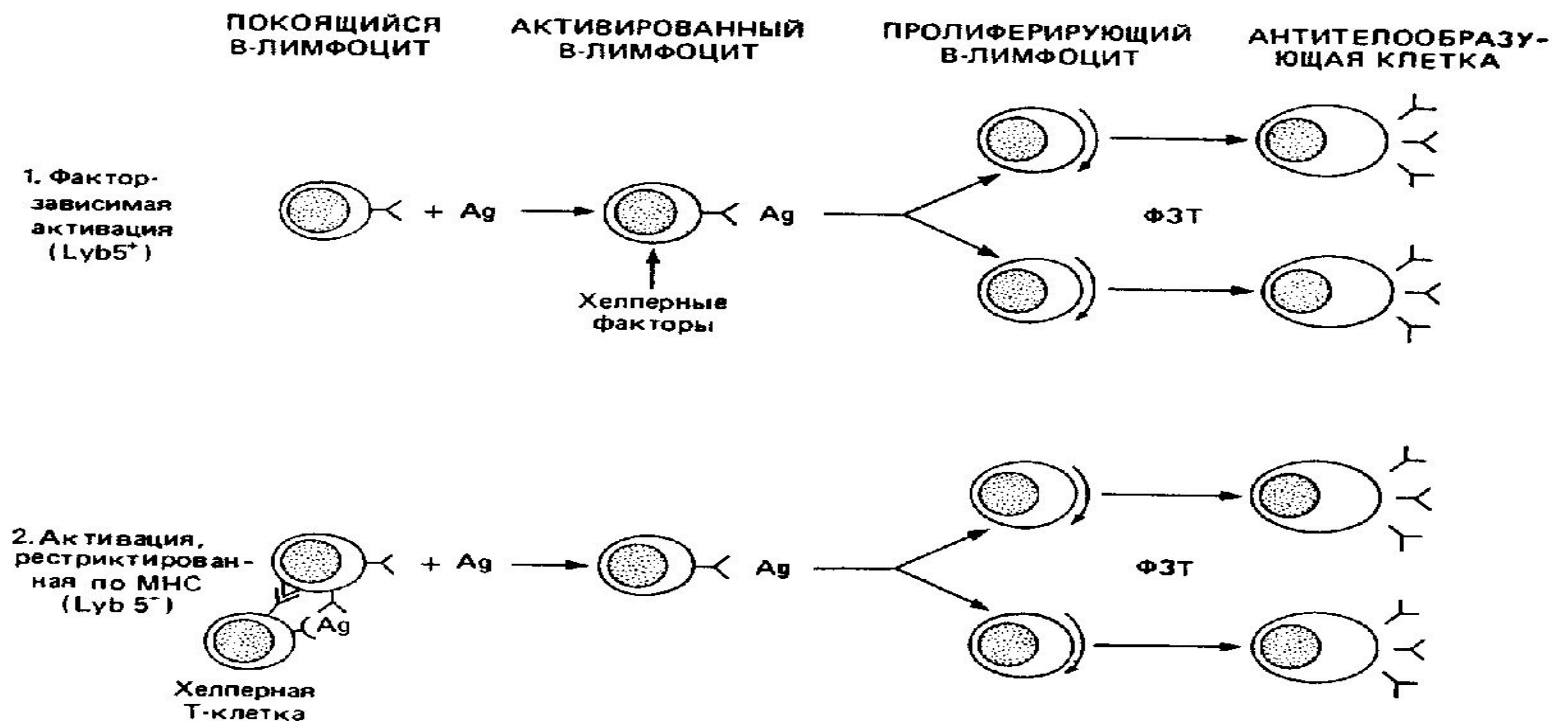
ПОКОЯЩИЙСЯ В-ЛИМФОЦИТ

АКТИВИРОВАННЫЙ В-ЛИМФОЦИТ

ПРОЛИФЕРИРУЮЩИЙ В-ЛИМФОЦИТ

АНТИТЕЛООБРАЗУЮЩАЯ КЛЕТКА

1. Фактор-зависимая активация ($Lyb5^+$)

+ Ag

Ag

Хелперные факторы

ФЗТ

2. Активация, рестриктированная по MHC ($Lyb\ 5^-$)

+ Ag

Ag

Ag

Хелперная Т-клетка

ФЗТ